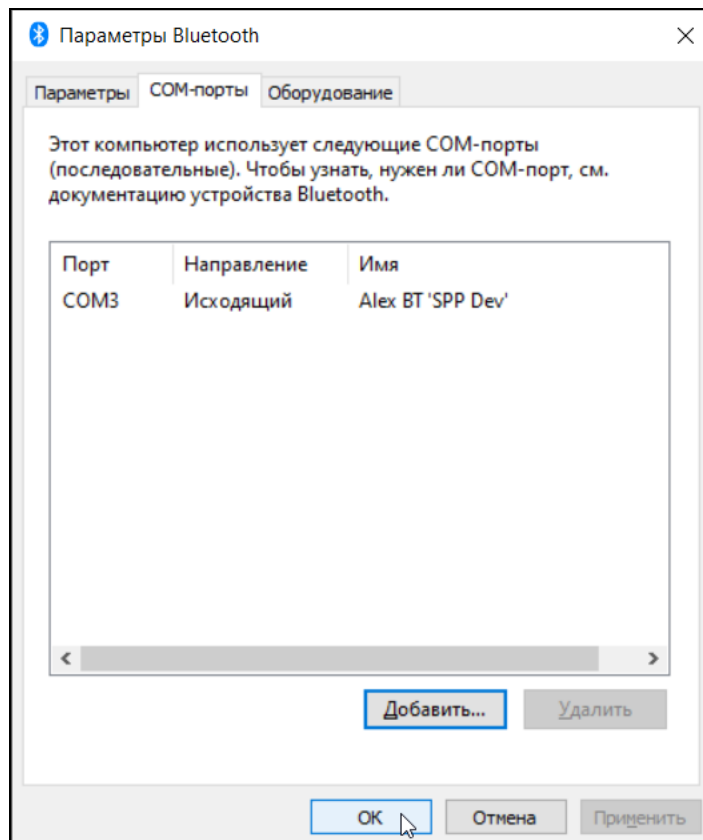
Параметры Bluetooth

Параметры | COM-порты | Оборудование

Этот компьютер использует следующие COM-порты (последовательные). Чтобы узнать, нужен ли COM-порт, см. документацию устройства Bluetooth.

| Порт | Направление | Имя |
|---|---|---|
| COM3 | Исходящий | Alex BT 'SPP Dev' |

Добавить... Удалить

OK Отмена Применить